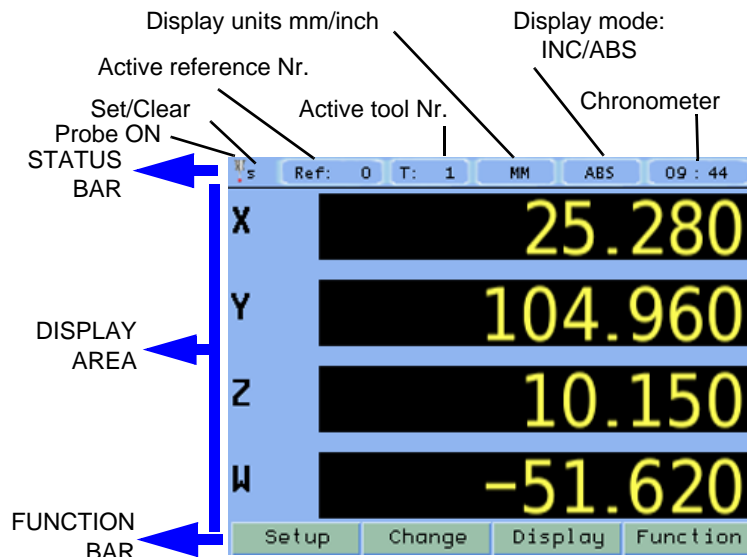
Display units mm/inch

Display mode: INC/ABS

Active reference Nr.

Set/Clear

Active tool Nr.

Chronometer

Probe ON

STATUS BAR

s Ref: 0 T: 1 MM ABS 09 : 44

X 25.280

Y 104.960

Z 10.150

W -51.620

DISPLAY AREA

FUNCTION BAR

Setup Change Display Function